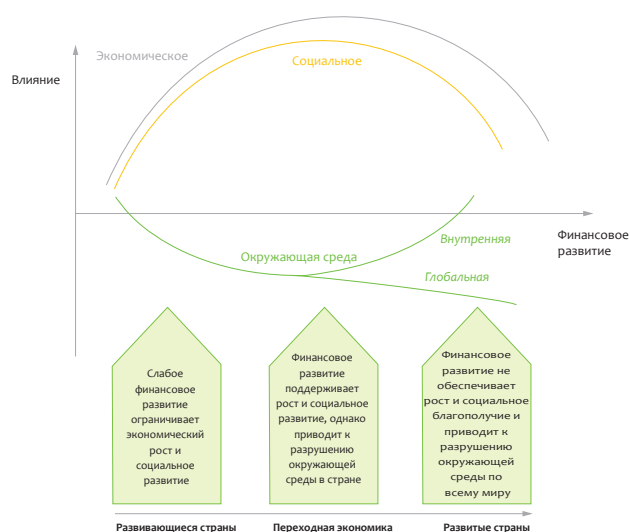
Влияние

Экономическое

Социальное

Финансовое развитие

Окружающая среда

Внутренняя

Глобальная

Слабое финансовое развитие ограничивает экономический рост и социальное развитие

Финансовое развитие поддерживает рост и социальное развитие, однако приводит к разрушению окружающей среды в стране

Финансовое развитие не обеспечивает рост и социальное благополучие и приводит к разрушению окружающей среды по всему миру

Развивающиеся страны

Переходная экономика

Развитые страны